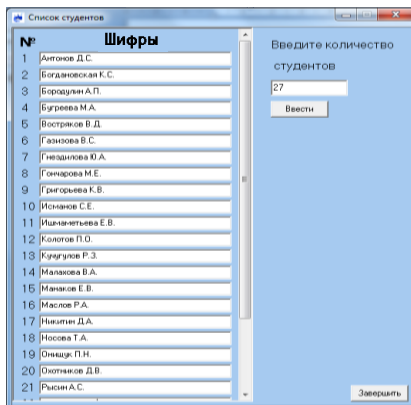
Список студентов

| № | Шифры |
|---|---|
| 1 | Антонов Д.С. |
| 2 | Богдановская К.С. |
| 3 | Бородулин А.П. |
| 4 | Бугреева М.А. |
| 5 | Востряков В.Д. |
| 6 | Газизова В.С. |
| 7 | Гнездилова Ю.А. |
| 8 | Гончарова М.Е. |
| 9 | Григорьева К.В. |
| 10 | Исманов С.Е. |
| 11 | Ишмаметьева Е.В. |
| 12 | Колотов П.О. |
| 13 | Кучугулов Р.З. |
| 14 | Малахова В.А. |
| 15 | Манаков Е.В. |
| 16 | Маслов Р.А. |
| 17 | Никитин Д.А. |
| 18 | Носова Т.А. |
| 19 | Онищук П.Н. |
| 20 | Охотников Д.В. |
| 21 | Рысин А.С. |

Введите количество студентов

27

Ввести

Завершить